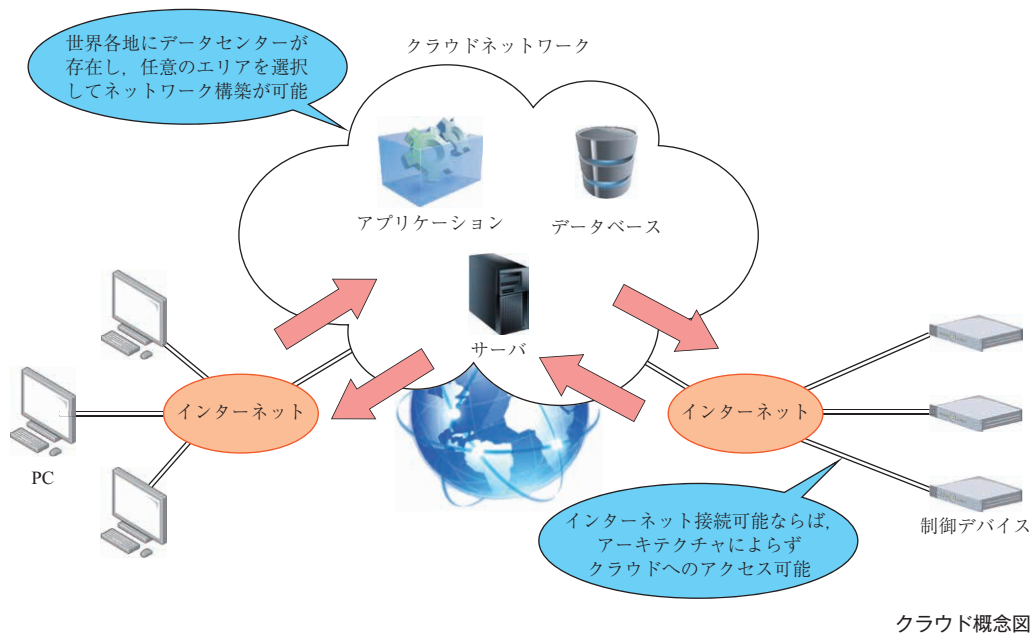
世界各地にデータセンターが存在し，任意のエリアを選択してネットワーク構築が可能

クラウドネットワーク

アプリケーション

データベース

サーバ

インターネット

インターネット

PC

制御デバイス

インターネット接続可能ならば，アーキテクチャによらずクラウドへのアクセス可能

クラウド概念図